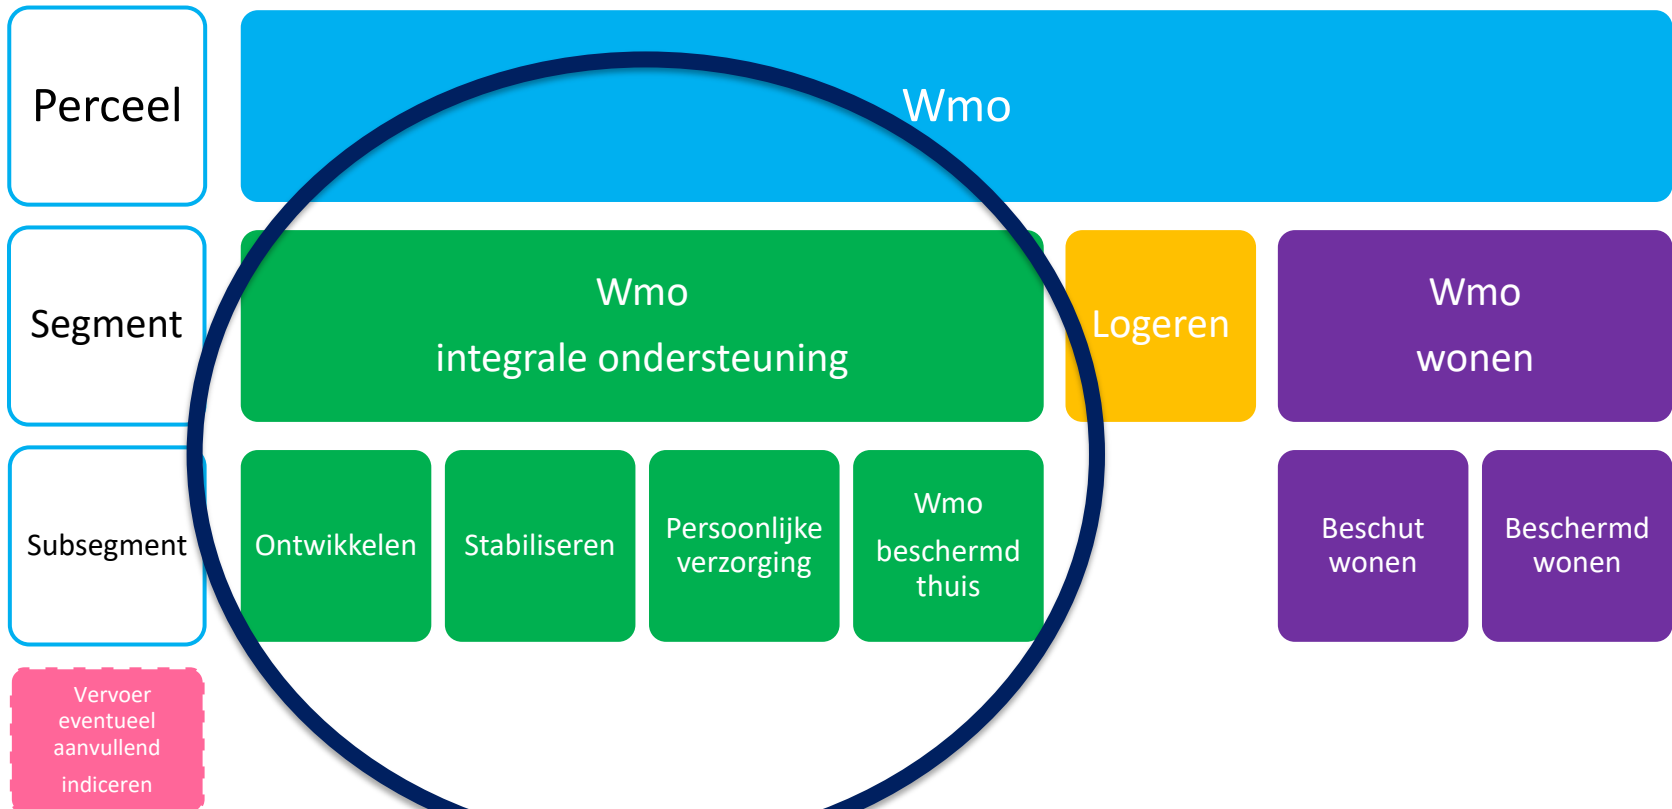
Perceel

Wmo

Segment

Wmo
integrale ondersteuning

Logeren

Wmo
wonen

Subsegment

Ontwikkelen

Stabiliseren

Persoonlijke verzorging

Wmo beschermd thuis

Beschut wonen

Beschermd wonen

Vervoer eventueel aanvullend indiceren